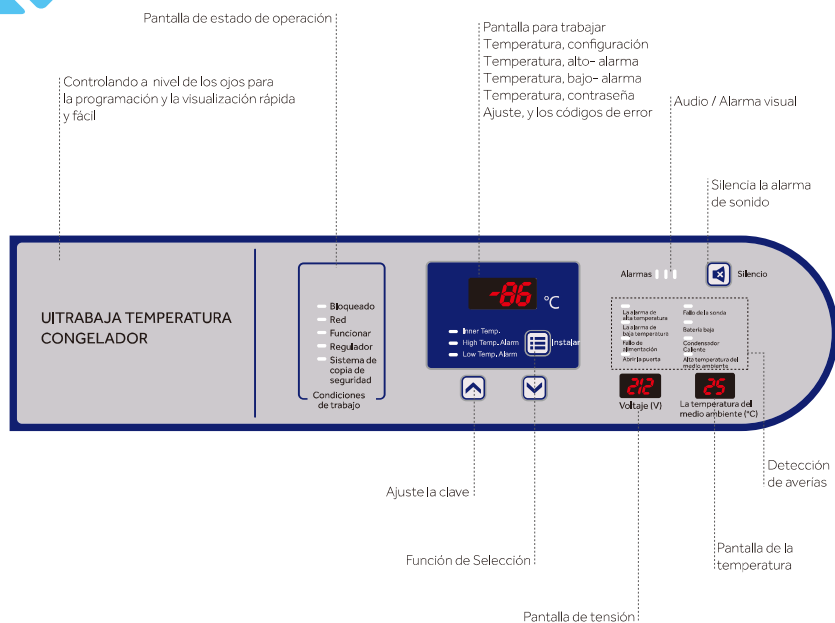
Pantalla de estado de operación

Pantalla para trabajar
Temperatura, configuración
Temperatura, alto- alarma
Temperatura, bajo- alarma
Temperatura, contraseña
Ajuste, y los códigos de error

Controlando a nivel de los ojos para la programación y la visualización rápida y fácil

Audio / Alarma visual

Silencia la alarma de sonido

UlTRABAJA TEMPERATURA CONGELADOR

Bloqueado
Red
Funcionar
Regulador
Sistema de copia de seguridad
Condiciones de trabajo

-86 °C

Inner Temp.
High Temp. Alarm
Low Temp. Alarm
Instalar

Alarmas
Silencio

La alarma de alta temperatura
Fallo de la sonda
La alarma de baja temperatura
Batería baja
Fallo de alimentación
Condensador Caliente
Abrir la puerta
Alta temperatura del medio ambiente

212
Voltaje (V)

25
La temperatura del medio ambiente (°C)

Detección de averías

Ajuste la clave

Función de Selección

Pantalla de la temperatura

Pantalla de tensión